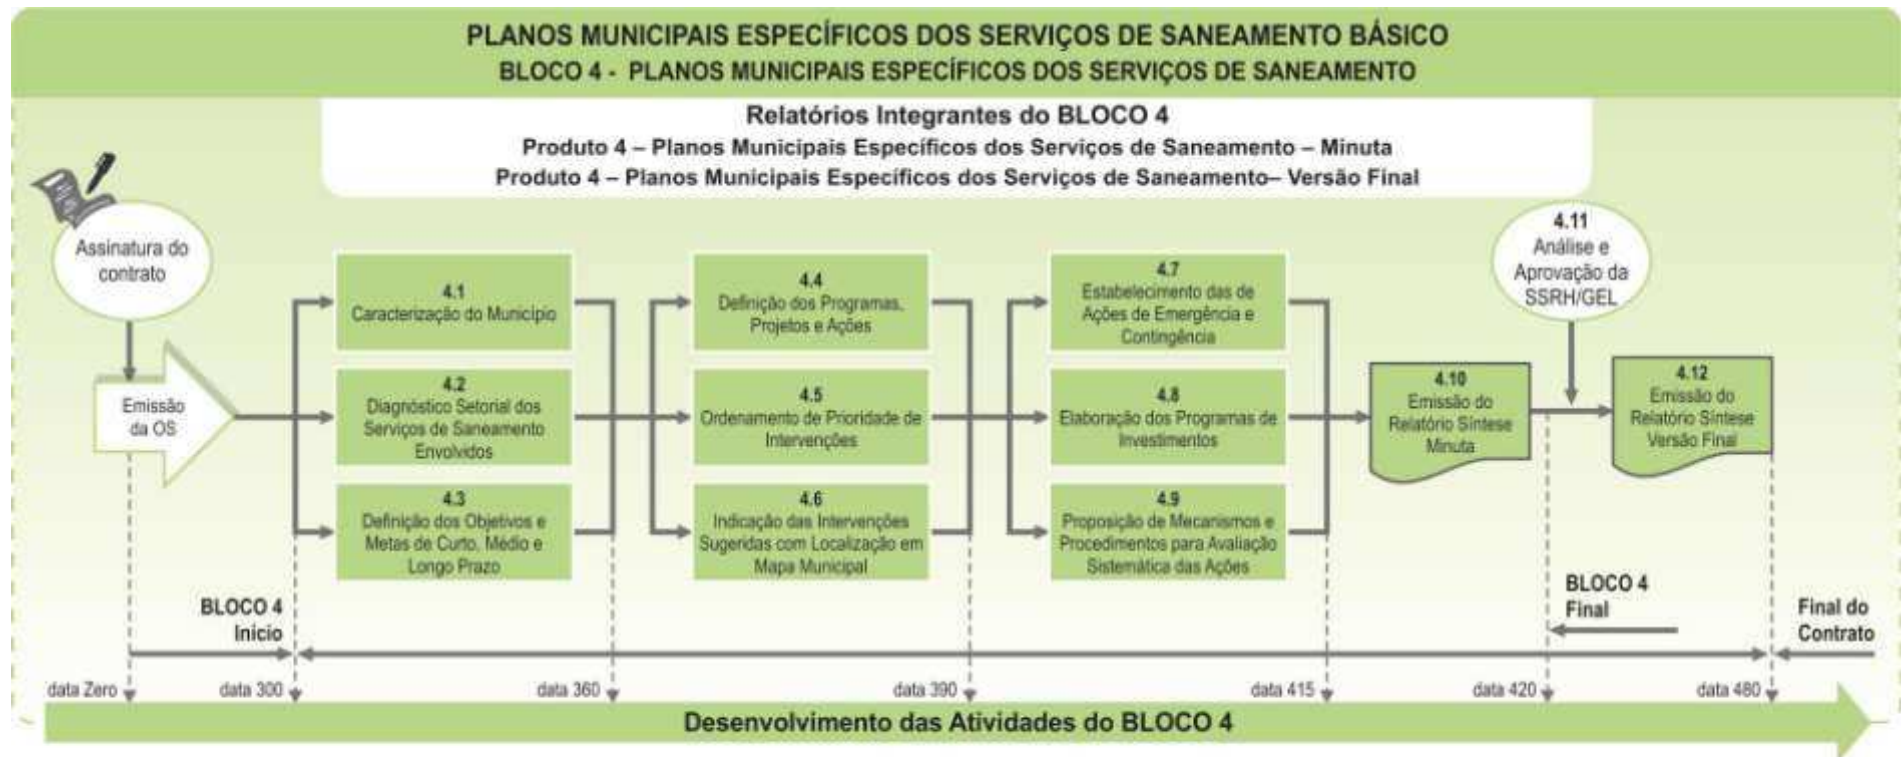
PLANOS MUNICIPAIS ESPECÍFICOS DOS SERVIÇOS DE SANEAMENTO BÁSICO
BLOCO 4 - PLANOS MUNICIPAIS ESPECÍFICOS DOS SERVIÇOS DE SANEAMENTO

Relatórios Integrantes do BLOCO 4
Produto 4 – Planos Municipais Específicos dos Serviços de Saneamento – Minuta
Produto 4 – Planos Municipais Específicos dos Serviços de Saneamento– Versão Final

Assinatura do contrato

Emissão da OS

4.1
Caracterização do Município

4.2
Diagnóstico Setorial dos Serviços de Saneamento Envolvidos

4.3
Definição dos Objetivos e Metas de Curto, Médio e Longo Prazo

4.4
Definição dos Programas, Projetos e Ações

4.5
Ordenamento de Prioridade de Intervenções

4.6
Indicação das Intervenções Sugeridas com Localização em Mapa Municipal

4.7
Estabelecimento das de Ações de Emergência e Contingência

4.8
Elaboração dos Programas de Investimentos

4.9
Proposição de Mecanismos e Procedimentos para Avaliação Sistemática das Ações

4.10
Emissão do Relatório Síntese Minuta

4.11
Análise e Aprovação da SSRH/GEL

4.12
Emissão do Relatório Síntese Versão Final

BLOCO 4
Início

BLOCO 4
Final

Final do Contrato

data Zero
data 300
data 360
data 390
data 415
data 420
data 480

Desenvolvimento das Atividades do BLOCO 4